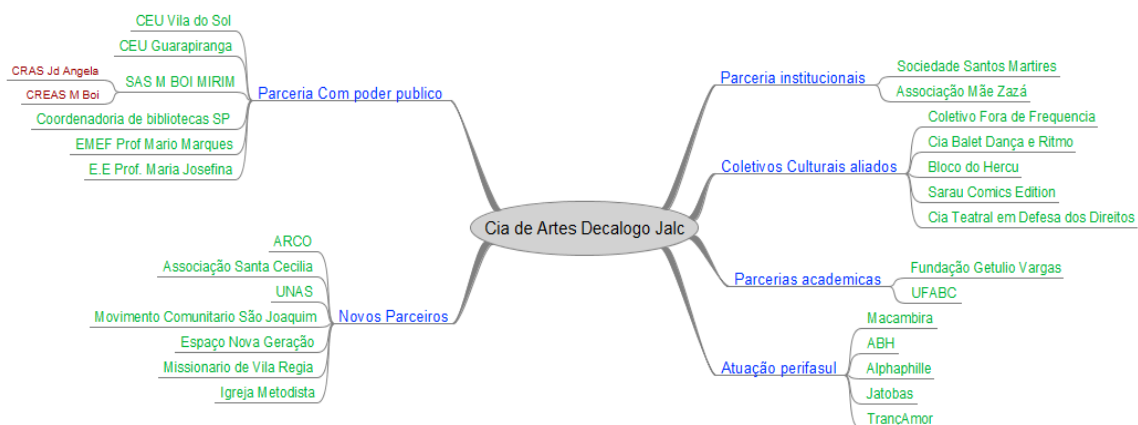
Cia de Artes Decalogo Jalc

Parceria Com poder publico
CEU Vila do Sol
CEU Guarapiranga
SAS M BOI MIRIM
CRAS Jd Angela
CREAS M Boi
Coordenadoria de bibliotecas SP
EMEF Prof Mario Marques
E.E Prof. Maria Josefina

Novos Parceiros
ARCO
Associação Santa Cecilia
UNAS
Movimento Comunitario São Joaquim
Espaço Nova Geração
Missionario de Vila Regia
Igreja Metodista

Parceria institucionais
Sociedade Santos Martires
Associação Mãe Zazá

Coletivos Culturais aliados
Coletivo Fora de Frequencia
Cia Balet Dança e Ritmo
Bloco do Hercu
Sarau Comics Edition
Cia Teatral em Defesa dos Direitos

Parcerias academicas
Fundação Getulio Vargas
UFABC

Atuação perifasul
Macambira
ABH
Alphaphille
Jatobas
TrancAmor